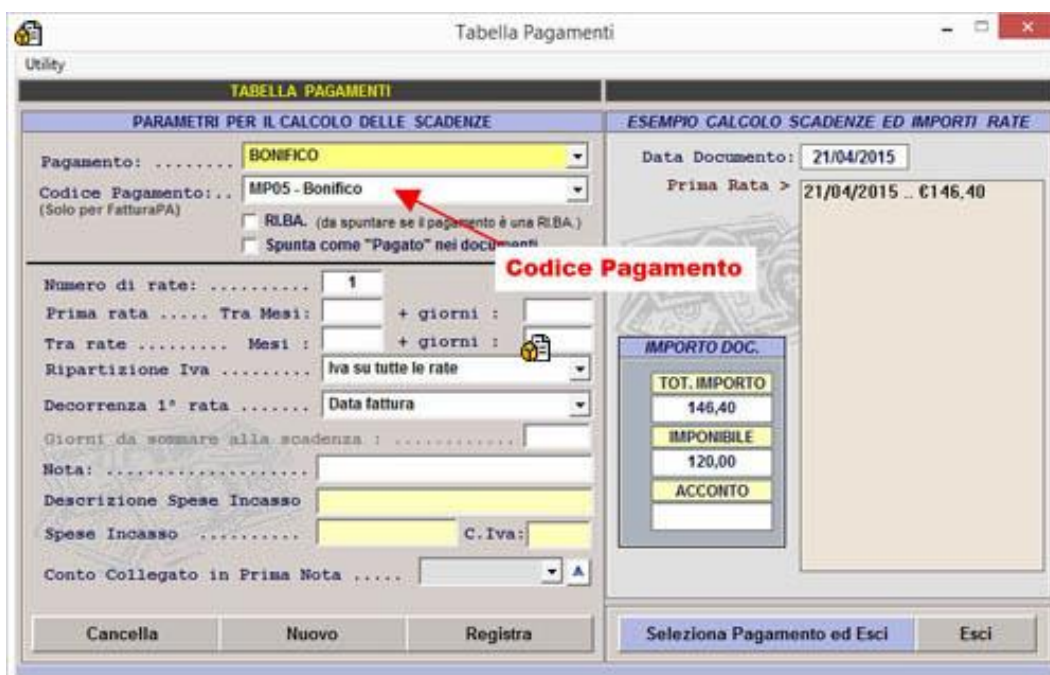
Tabella Pagamenti

Utility

TABELLA PAGAMENTI

PARAMETRI PER IL CALCOLO DELLE SCADENZE

Pagamento: ........ BONIFICO

Codice Pagamento:.. MP05 - Bonifico

(Solo per FatturaPA)

RI.BA. (da spuntare se il pagamento è una RI.BA.)

Spunta come "Pagato" nei documenti

Codice Pagamento

Numero di rate: .......... 1

Prima rata ..... Tra Mesi: + giorni :

Tra rate ......... Mesi : + giorni :

Ripartizione Iva ......... Iva su tutte le rate

Decorrenza 1° rata ....... Data fattura

Giorni da sommare alla scadenza : ............

Nota: ....................

Descrizione Spese Incasso

Spese Incasso .......... C.Iva:

Conto Collegato in Prima Nota .....

Cancella

Nuovo

Registra

ESEMPIO CALCOLO SCADENZE ED IMPORTI RATE

Data Documento: 21/04/2015

Prima Rata > 21/04/2015 .. €146,40

IMPORTO DOC.

TOT. IMPORTO

146,40

IMPONIBILE

120,00

ACCONTO

Seleziona Pagamento ed Esci

Esci